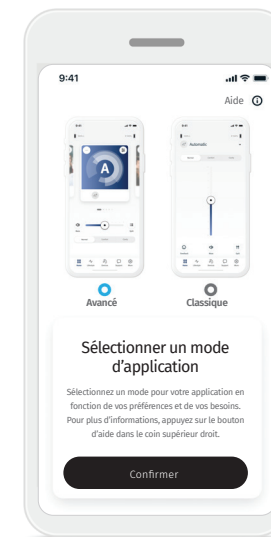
9:41

Aide

A

Automatic

Avancé

Classique

Sélectionner un mode d'application

Sélectionnez un mode pour votre application en fonction de vos préférences et de vos besoins. Pour plus d'informations, appuyez sur le bouton d'aide dans le coin supérieur droit.

Confirmer